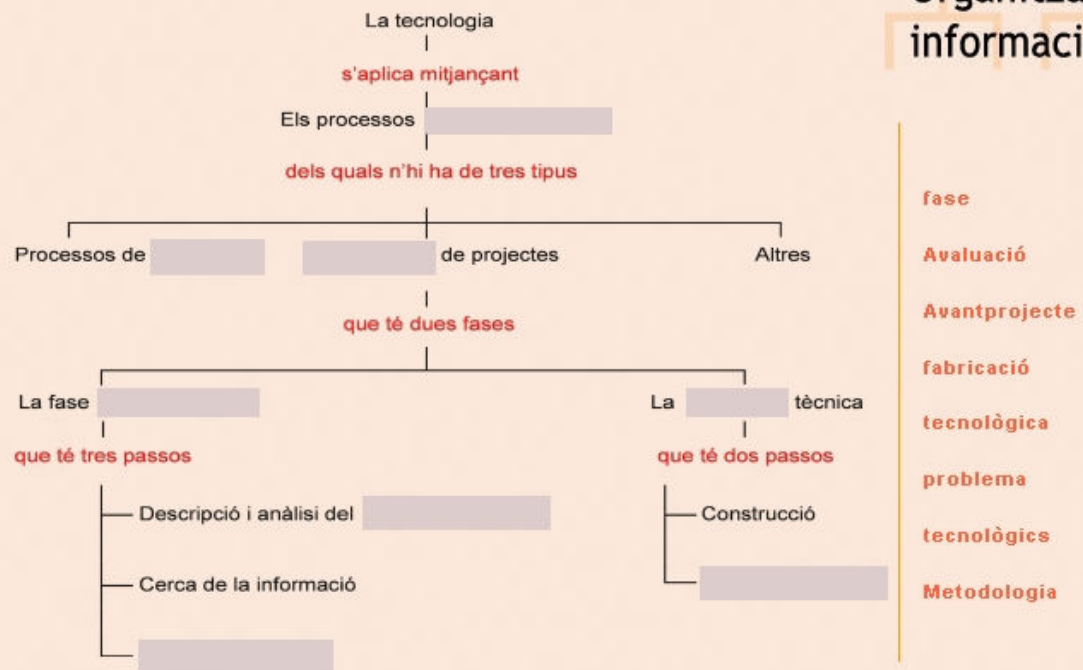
Organitza
informaci

La tecnologia

s'aplica mitjançant

Els processos

dels quals n'hi ha de tres tipus

Processos de

de projectes

Altres

que té dues fases

La fase

La

tècnica

que té tres passos

que té dos passos

Descripció i anàlisi del

Cerca de la informació

Construcció

fase

Avaluació

Avantprojecte

fabricació

tecnològica

problema

tecnològics

Metodologia